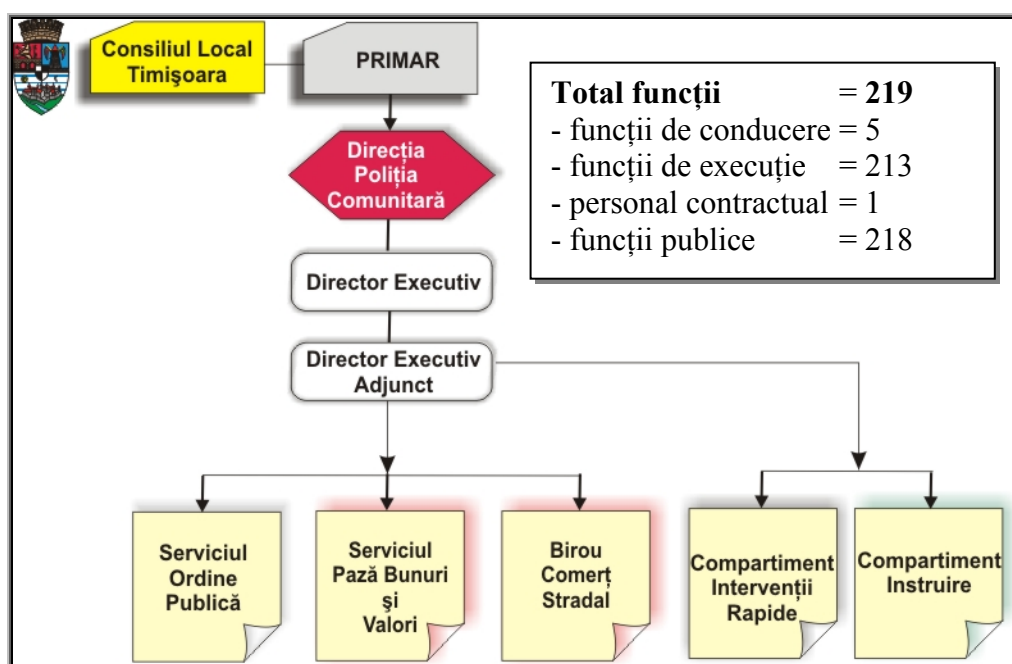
Consiliul Local Timişoara

PRIMAR

Total funcţii = 219
- funcţii de conducere = 5
- funcţii de execuţie = 213
- personal contractual = 1
- funcţii publice = 218

Direcţia Poliţia Comunitară

Director Executiv

Director Executiv Adjunct

Serviciul Ordine Publică

Serviciul Pază Bunuri şi Valori

Birou Comerţ Stradal

Compartiment Intervenţii Rapide

Compartiment Instruire